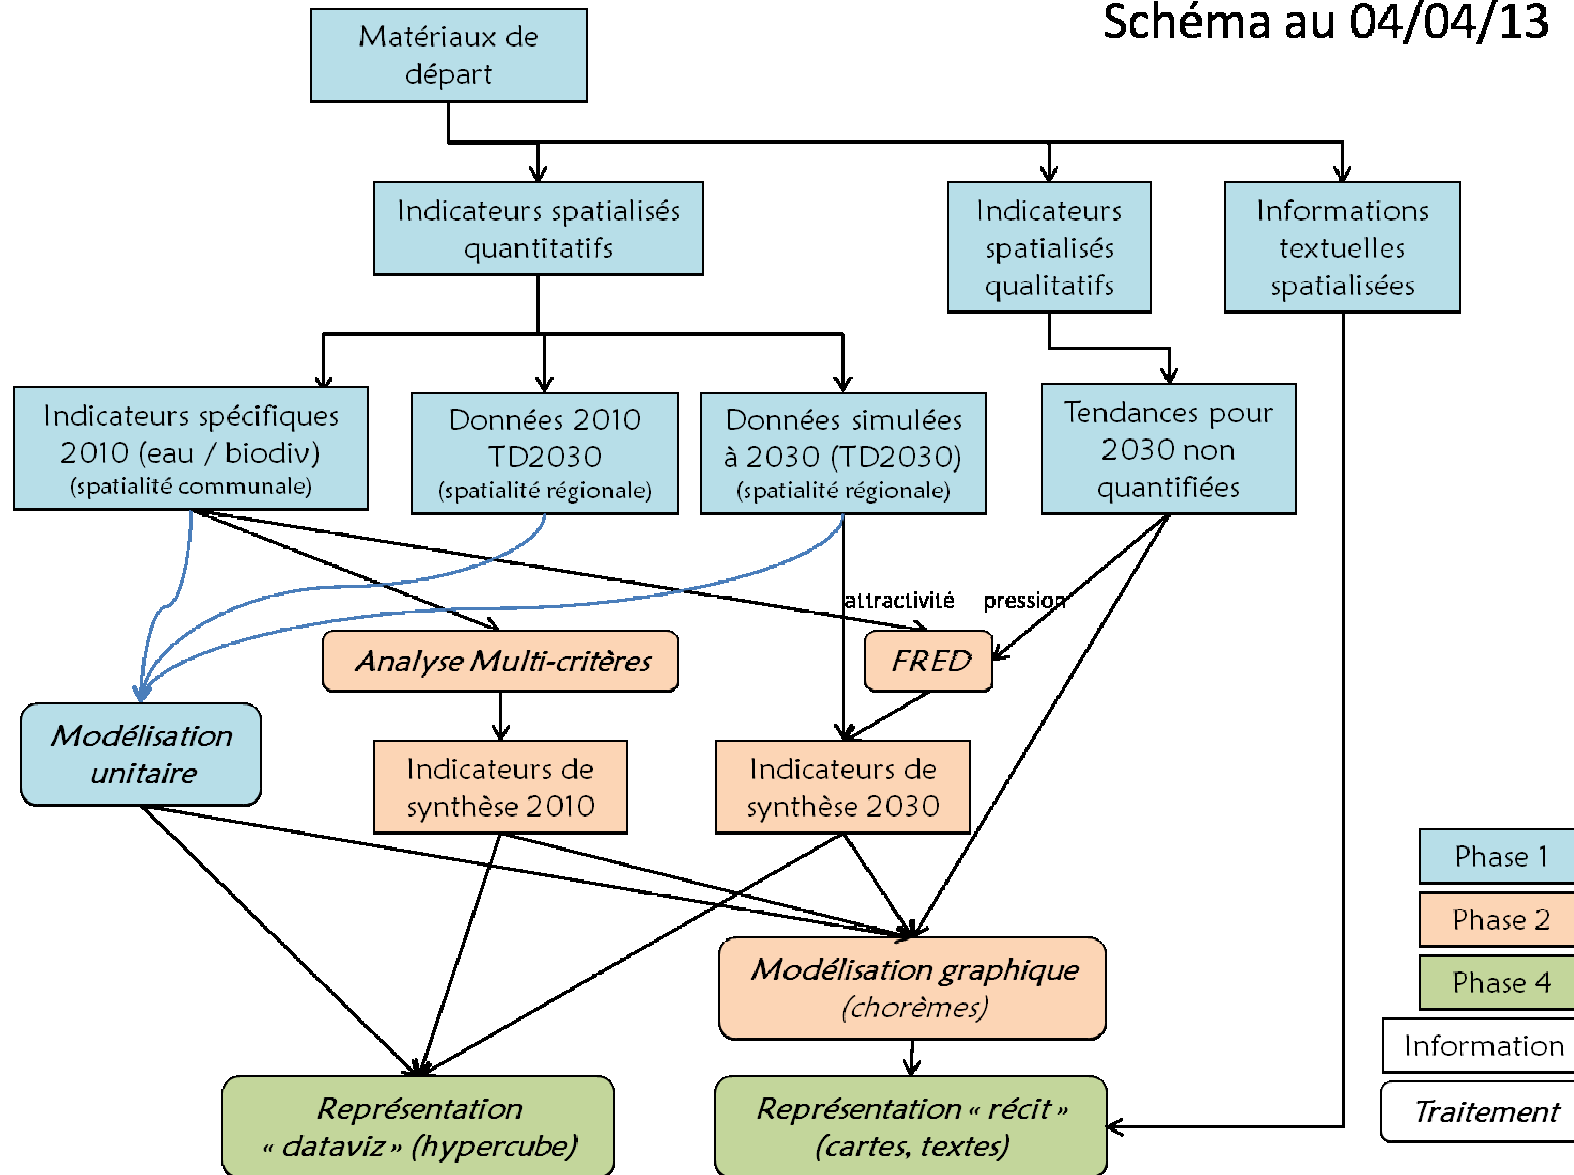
Schéma au 04/04/13

Matériaux de départ

Indicateurs spatialisés quantitatifs

Indicateurs spatialisés qualitatifs

Informations textuelles spatialisées

Indicateurs spécifiques 2010 (eau / biodiv) (spatialité communale)

Données 2010 TD2030 (spatialité régionale)

Données simulées à 2030 (TD2030) (spatialité régionale)

Tendances pour 2030 non quantifiées

attractivité

pression

Analyse Multi-critères

FRED

Modélisation unitaire

Indicateurs de synthèse 2010

Indicateurs de synthèse 2030

Phase 1

Phase 2

Phase 4

Information

Traitement

Modélisation graphique (chorèmes)

Représentation « dataviz » (hypercube)

Représentation « récit » (cartes, textes)